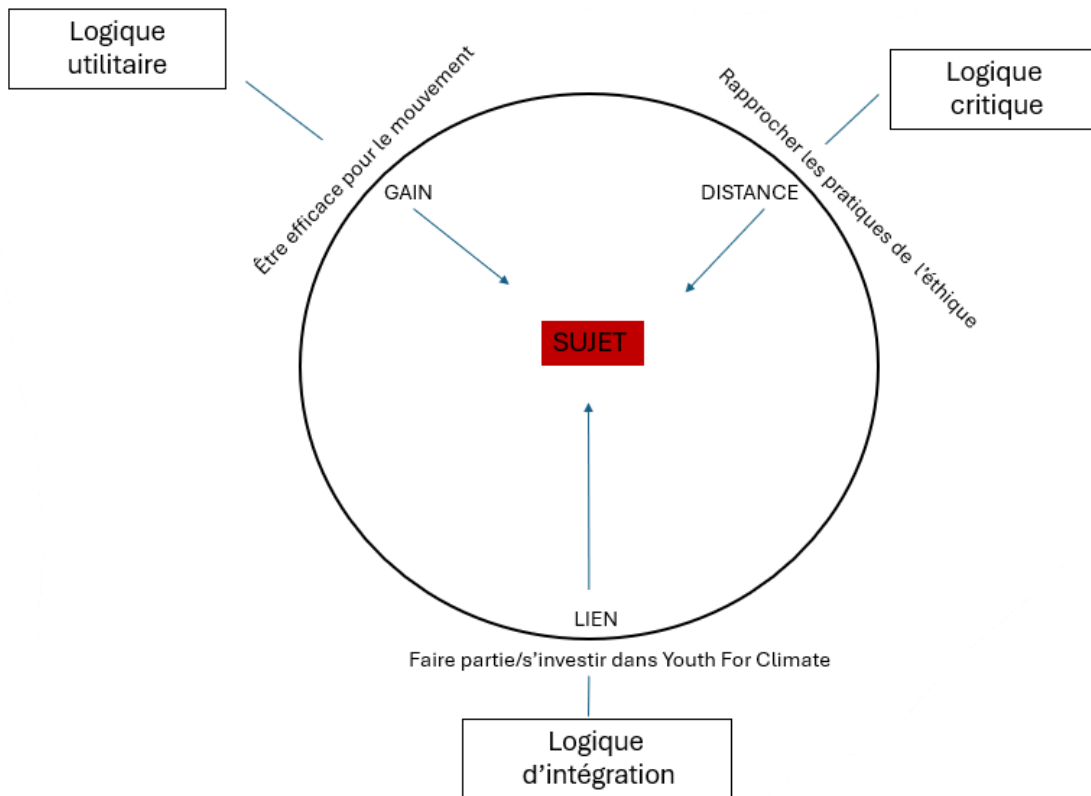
Logique utilitaire

Être efficace pour le mouvement

GAIN

Logique critique

Rapprocher les pratiques de l'éthique

DISTANCE

SUJET

LIEN

Faire partie/s'investir dans Youth For Climate

Logique d'intégration